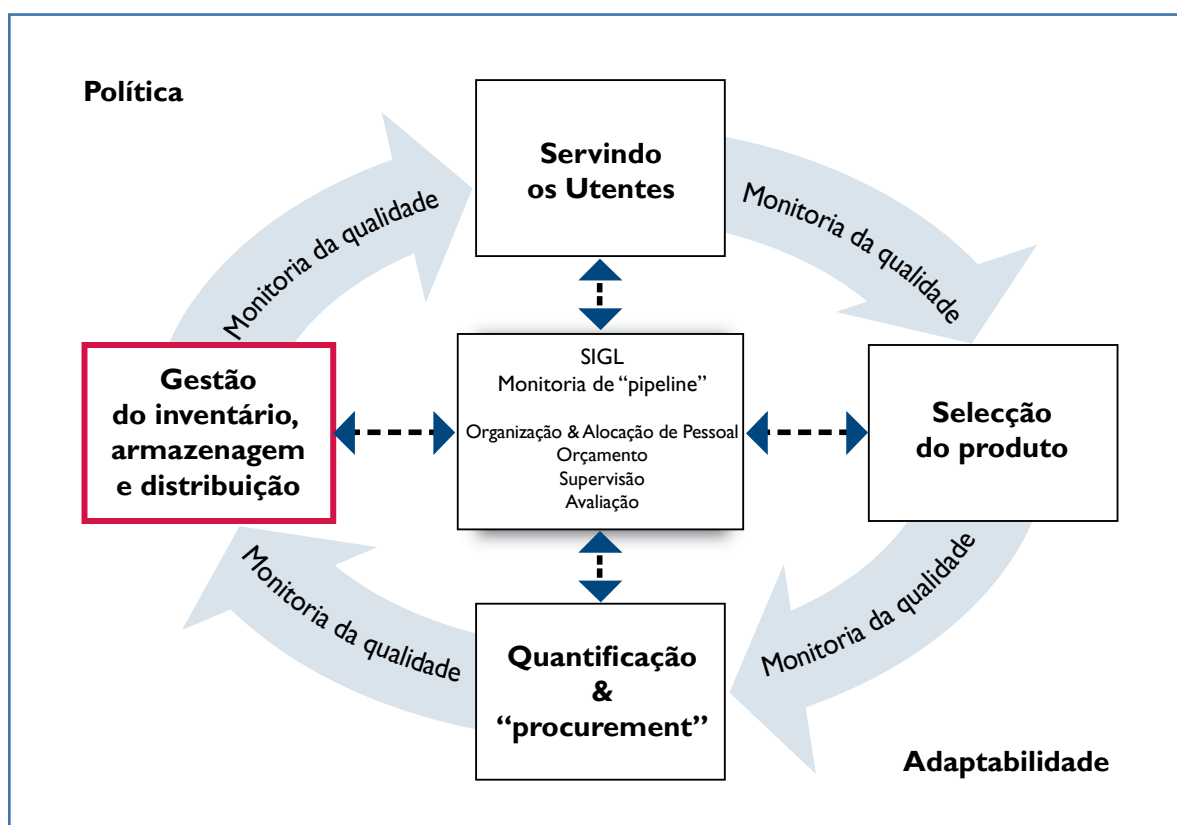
Política

Servindo os Utentes

Monitoria da qualidade

Monitoria da qualidade

Gestão do inventário, armazenagem e distribuição

SIGL
Monitoria de "pipeline"

Organização & Alocação de Pessoal
Orçamento
Supervisão
Avaliação

Selecção do produto

Monitoria da qualidade

Monitoria da qualidade

Quantificação & "procurement"

Adaptabilidade